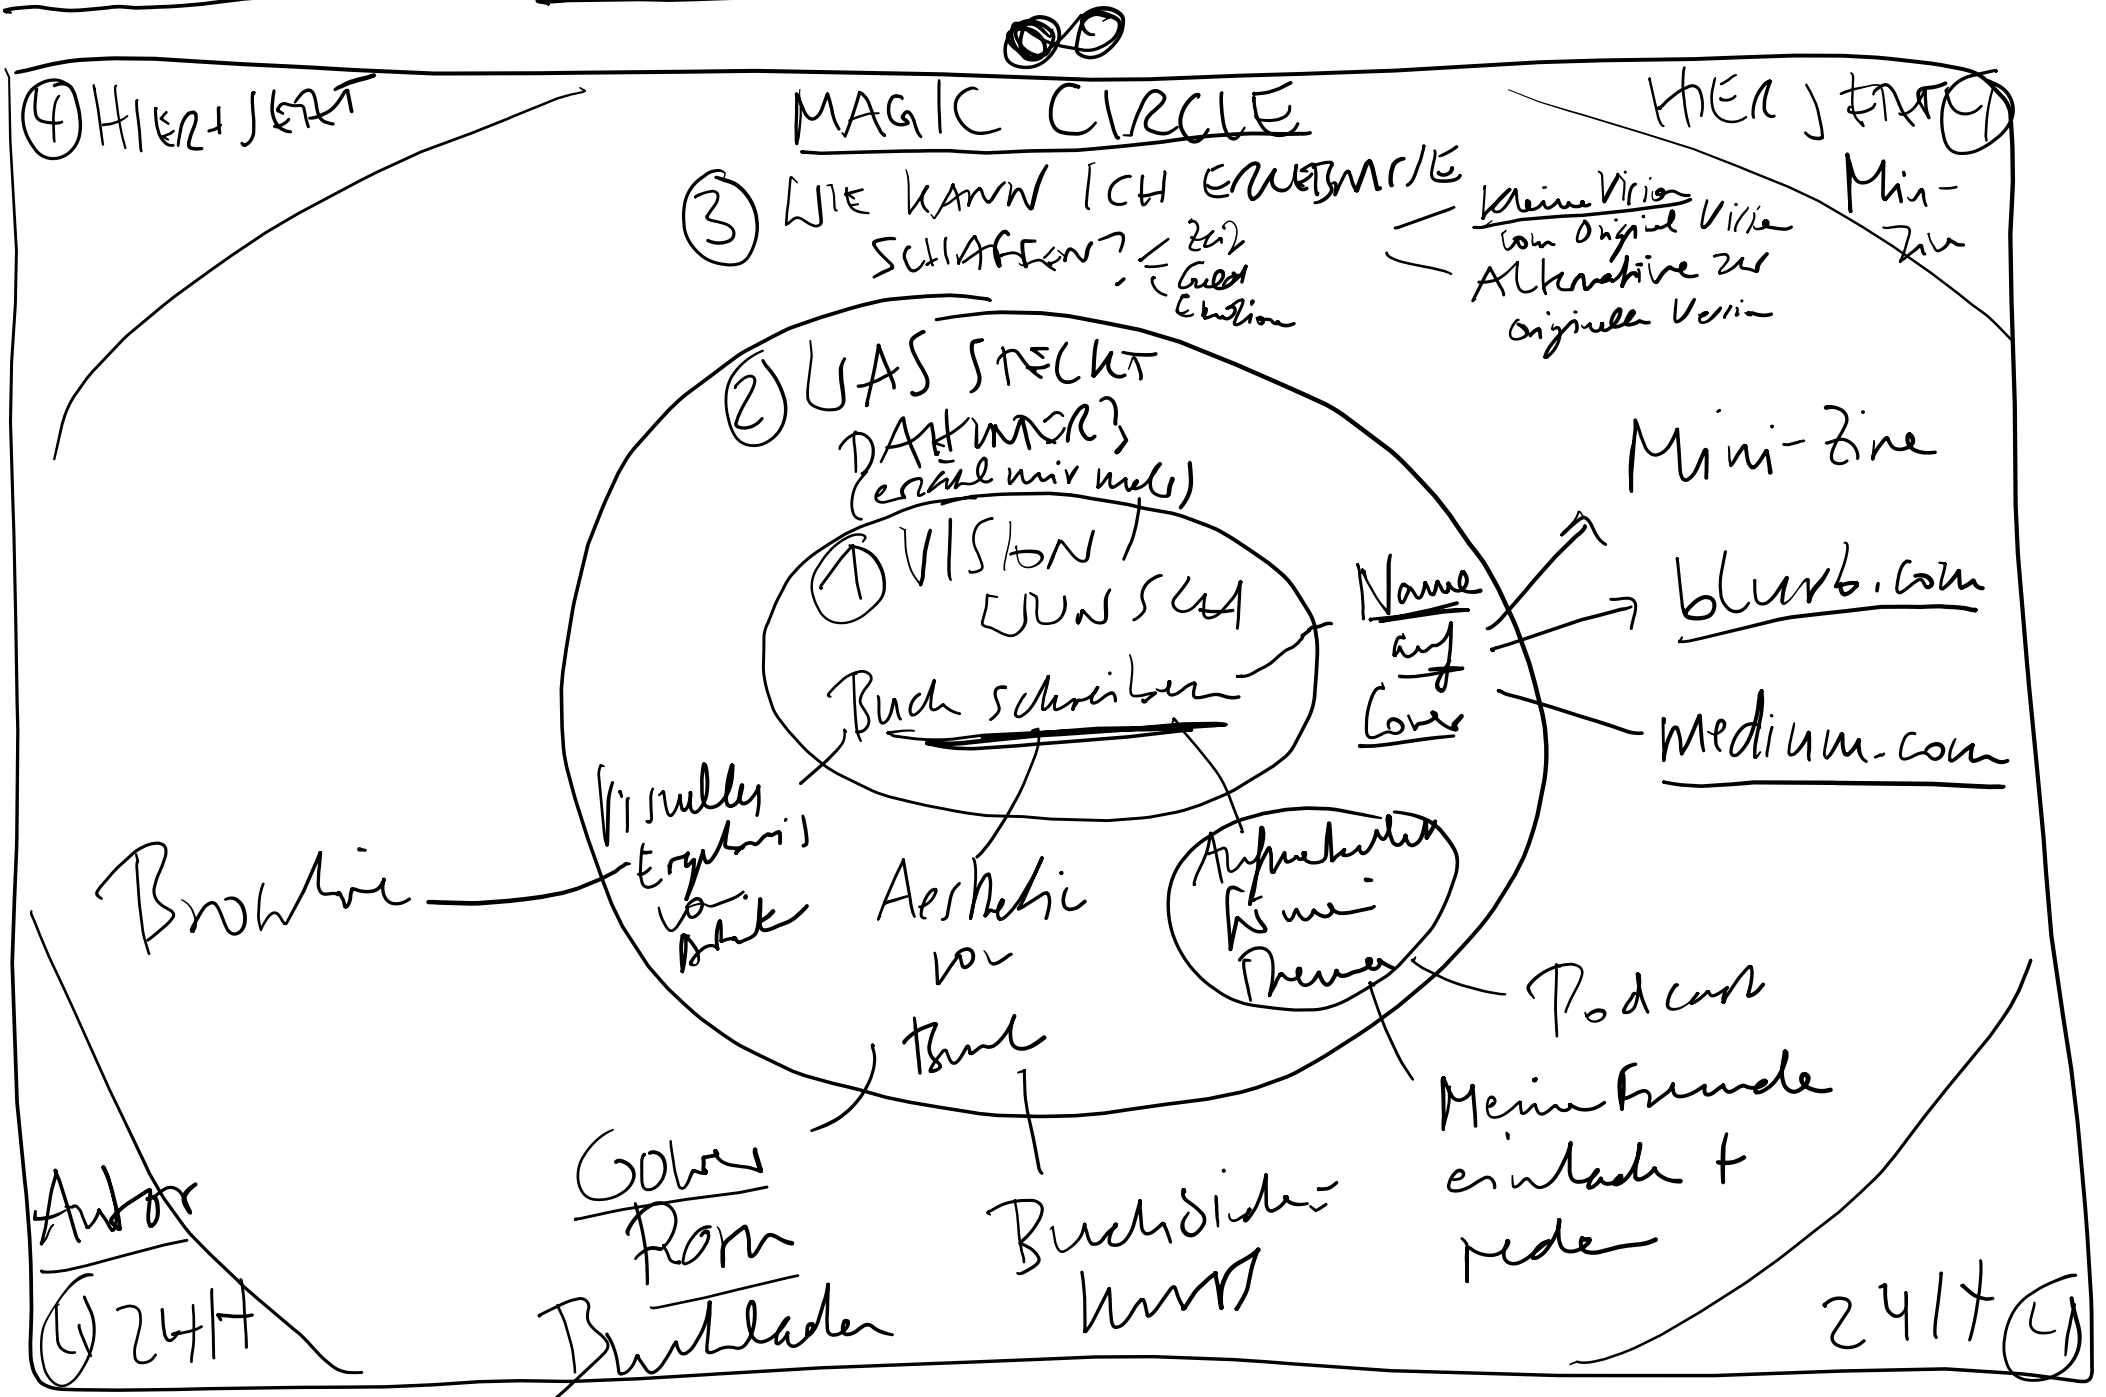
④ HIER + JETZT

MAGIC CIRCLE

HIER + JETZT ④

③ WIE KANN ICH ERLEBNISSE SCHAFFEN?
Zeit
Geld
Emotion

Kleine Version vom Original Vision
Alternative zur originalen Version

Mini-Zine

② WAS STECKT DAHINTER? (erzähl mir mehr)

① VISION / WUNSCH

Buch schreiben

Name auf Cover

Mini-Zine
blurb.com
medium.com

Visuelles Ergebnis von Arbeit

Aesthetic von Buch

Aufmerksamkeit für meine Themen

Broschüre

Podcast

Meine Freunde einladen + reden

Autor

Golden Rom

Buchladen

Buchdruck-kunst

④ 24H

24H ④